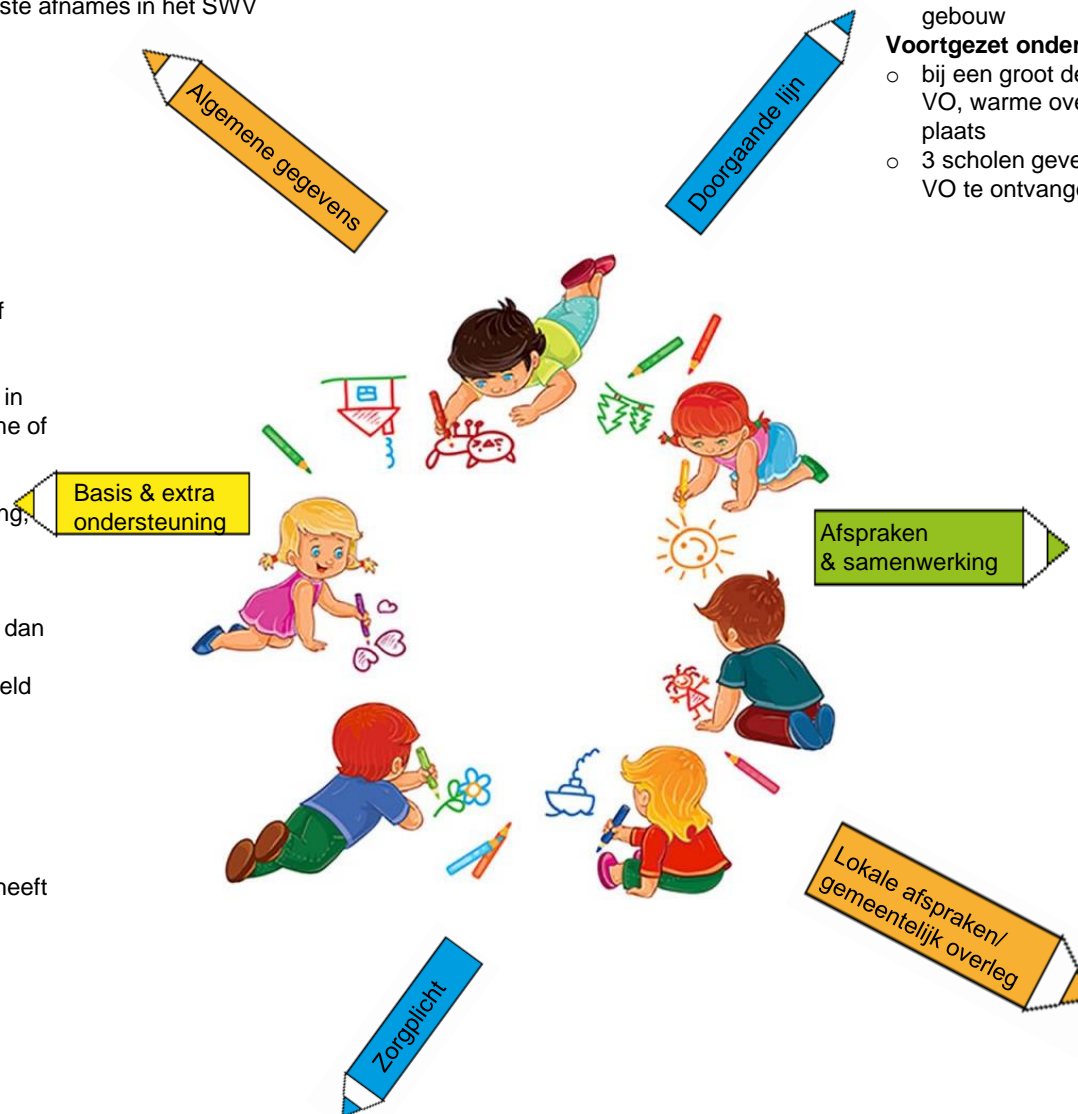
ste afnames in het SWV

gebouw

**Voortgezet onder**

- bij een groot de VO, warme ove plaats
- 3 scholen geve VO te ontvang

Algemene gegevens

Doorgaande lijn

f

in
ne of

ng,

dan

eld

heeft

Basis & extra ondersteuning

Afspraken & samenwerking

Lokale afspraken/ gemeentelijk overleg

Zorgplicht